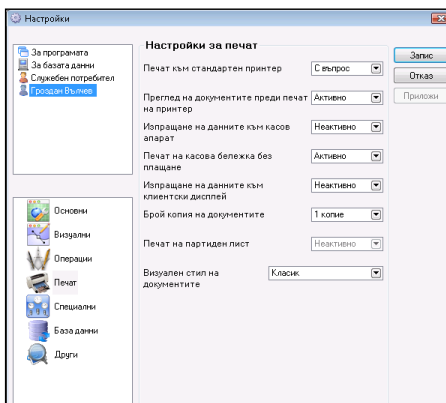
Настройки

За програмата
За базата данни
Служебен потребител
Гроздан Вълчев

Основни
Визуални
Операции
Печат
Специални
База данни
Други

Настройки за печат

Печат към стандартен принтер | С въпрос
Преглед на документите преди печат на принтер | Активно
Изпращане на данните към касов апарат | Неактивно
Печат на касова бележка без плащане | Активно
Изпращане на данните към клиентски дисплей | Неактивно
Брой копия на документите | 1 копие
Печат на партиден лист | Неактивно
Визуален стил на документите | Класик

Запис
Отказ
Приложи